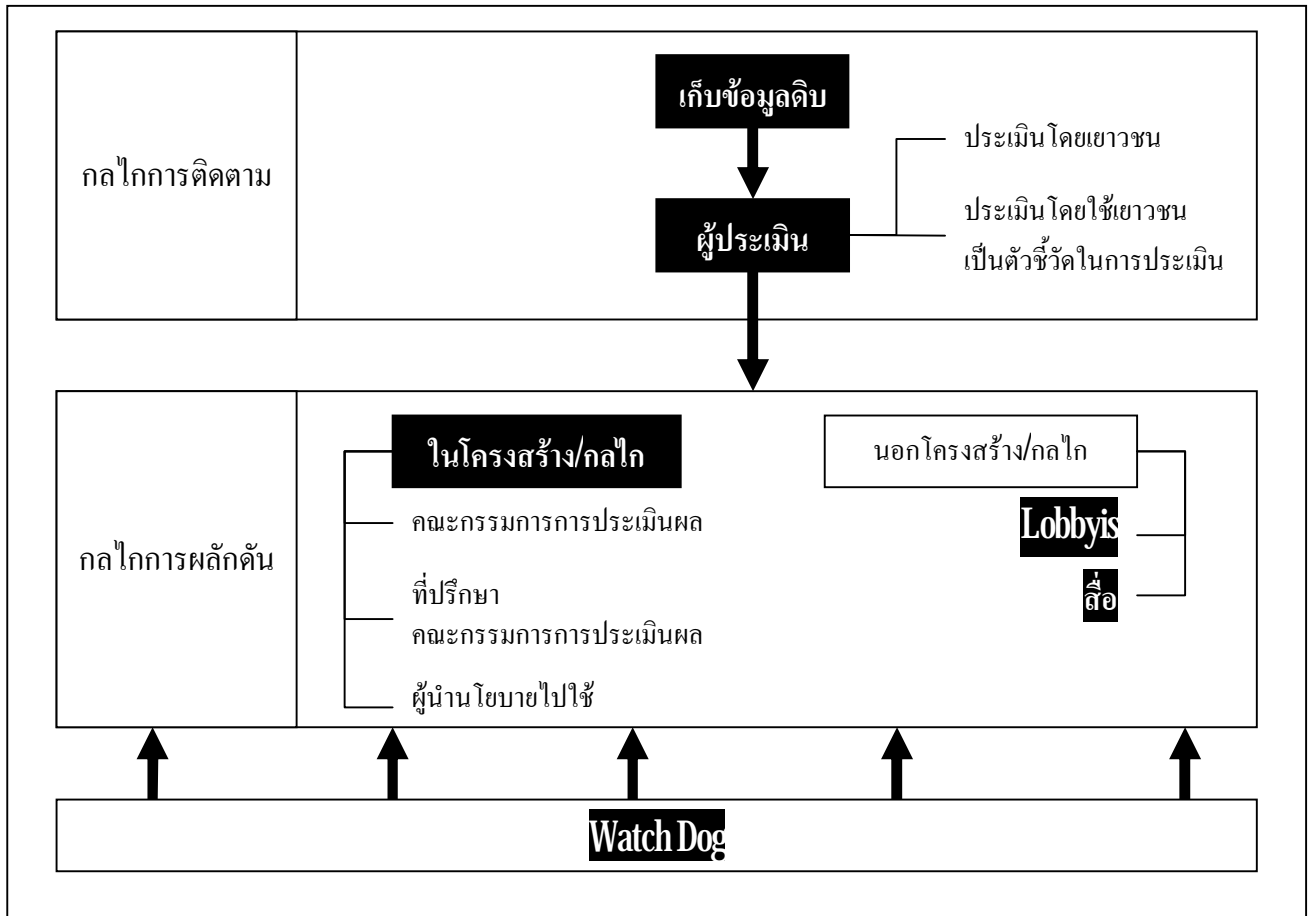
กลไกการติดตาม

เก็บข้อมูลดิบ

ผู้ประเมิน

ประเมินโดยเยาวชน

ประเมินโดยใช้เยาวชนเป็นตัวชี้วัดในการประเมิน

กลไกการผลักดัน

ในโครงสร้าง/กลไก

คณะกรรมการการประเมินผล

ที่ปรึกษา
คณะกรรมการการประเมินผล

ผู้นำนโยบายไปใช้

นอกโครงสร้าง/กลไก

Lobbyis

สื่อ

Watch Dog